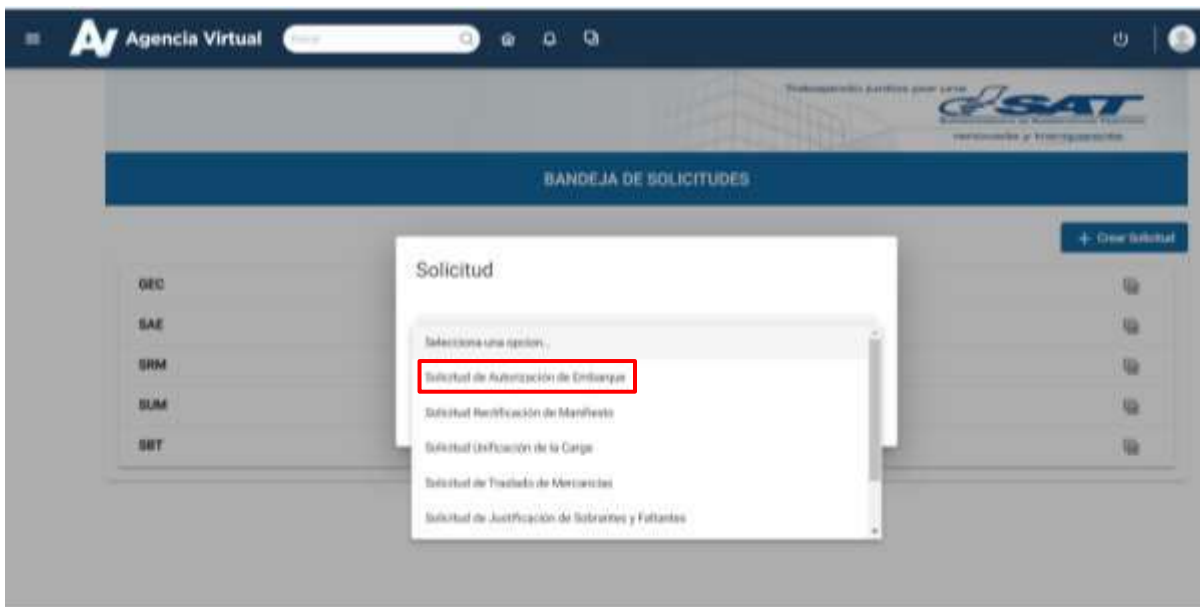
Agencia Virtual

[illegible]

SAT

BANDEJA DE SOLICITUDES

+ Crear Solicitud

GEC
SAE
SRM
SUM
SBT

Solicitud

Selecciona una opcion...
Solicitud de Autorización de Embarque
Solicitud Rectificación de Manifiesto
Solicitud Unificación de la Carga
Solicitud de Traslado de Mercancías
Solicitud de Justificación de Sobrantes y Faltantes